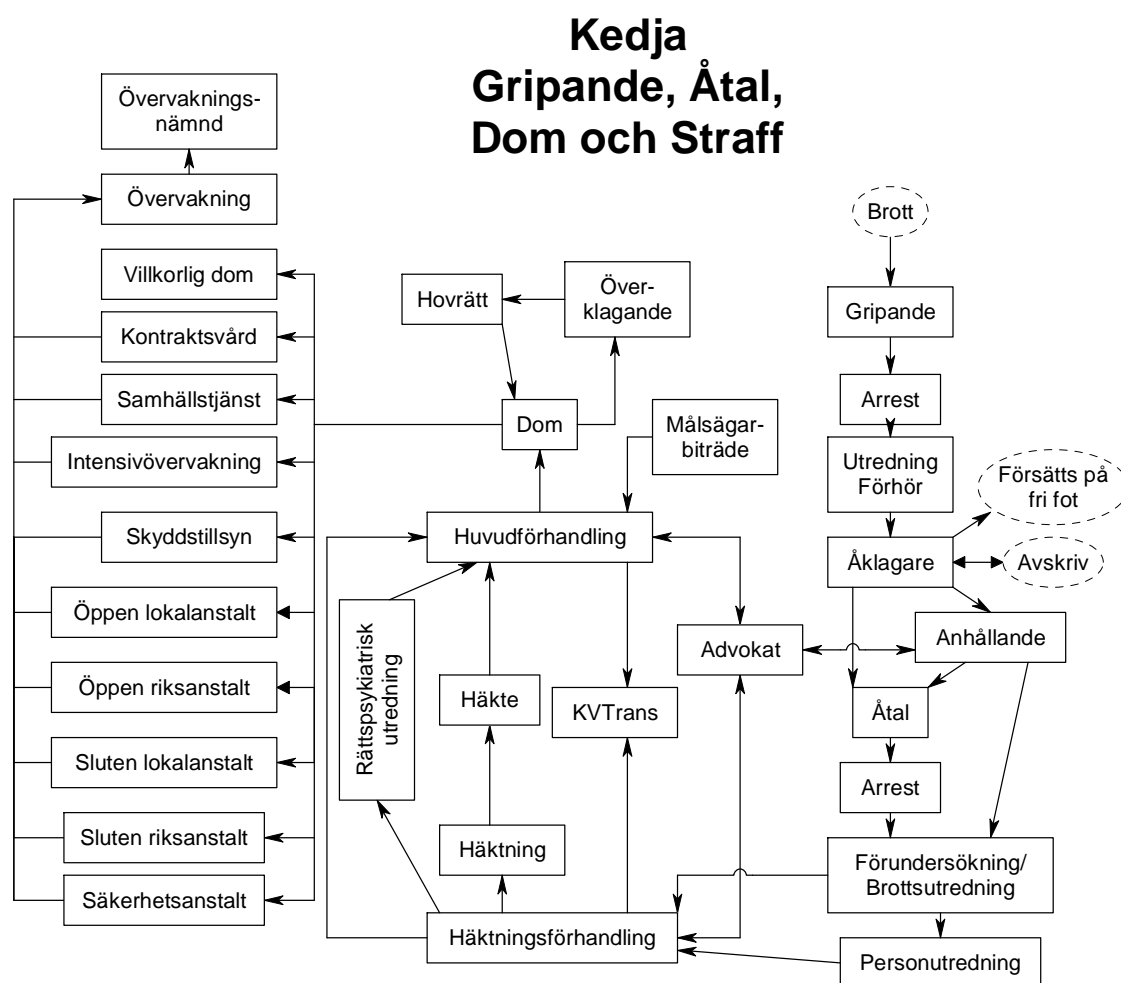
Kedja
Gripande, Åtal,
Dom och Straff

Övervakningsnämnd

Övervakning

Villkorlig dom

Kontraktsvård

Samhällstjänst

Intensivövervakning

Skyddstillsyn

Öppen lokalanstalt

Öppen riksanstalt

Sluten lokalanstalt

Sluten riksanstalt

Säkerhetsanstalt

Hovrätt

Överklagande

Dom

Målsägarbiträde

Huvudförhandling

Rättspsykiatrisk utredning

Häkte

KVTrans

Advokat

Häktning

Häktningsförhandling

Brott

Gripande

Arrest

Utredning Förhör

Försätts på fri fot

Åklagare

Avskriv

Anhållande

Åtal

Arrest

Förundersökning/ Brottsutredning

Personutredning